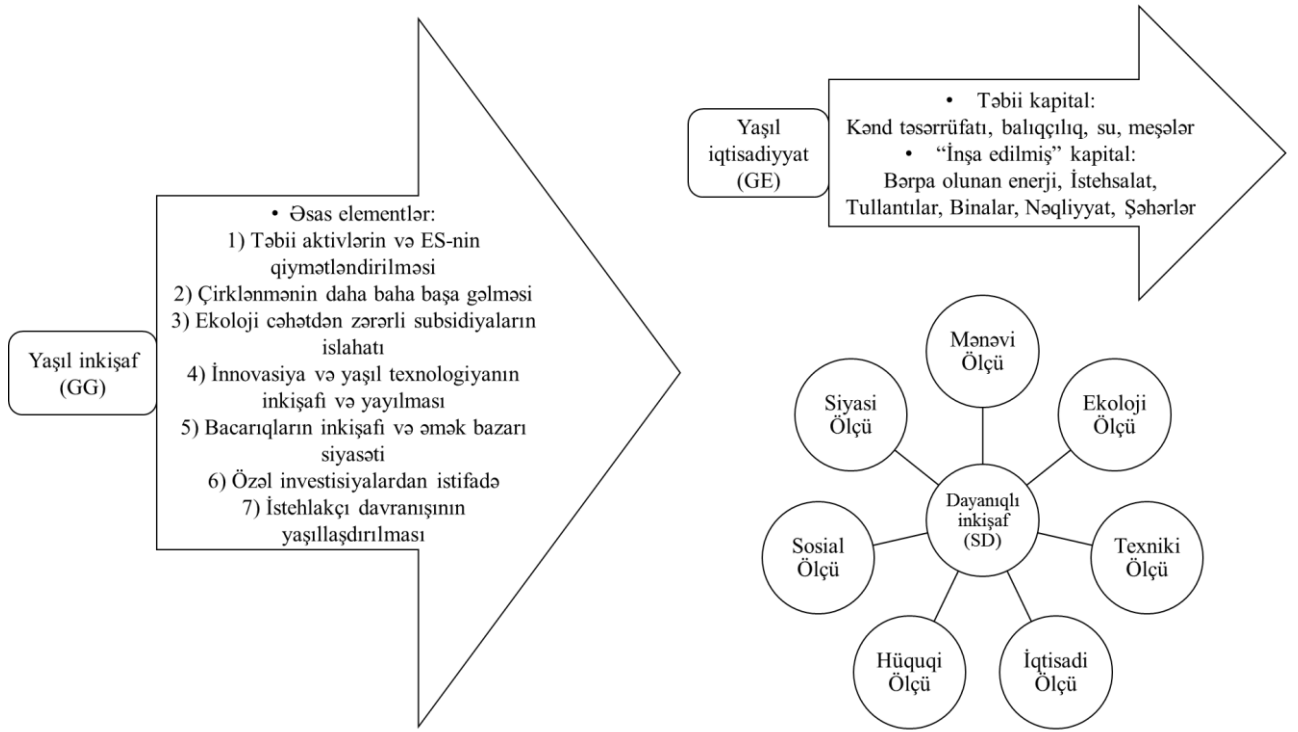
Yaşıl inkişaf (GG)

• Əsas elementlər:
1) Təbii aktivlərin və ES-nin qiymətləndirilməsi
2) Çirklənmənin daha baha başa gəlməsi
3) Ekoloji cəhətdən zərərli subsidiyaların islahatı
4) İnnovasiya və yaşıl texnologiyanın inkişafı və yayılması
5) Bacarıqların inkişafı və əmək bazarı siyasəti
6) Özəl investisiyalardan istifadə
7) İstehlakçı davranışının yaşıllaşdırılması

Yaşıl iqtisadiyyat (GE)

• Təbii kapital:
Kənd təsərrüfatı, balıqçılıq, su, meşələr
• "İnşa edilmiş" kapital:
Bərpa olunan enerji, İstehsalat, Tullantılar, Binalar, Nəqliyyat, Şəhərlər

Mənəvi Ölçü

Siyasi Ölçü

Ekoloji Ölçü

Dayanıqlı inkişaf (SD)

Sosial Ölçü

Texniki Ölçü

Hüquqi Ölçü

İqtisadi Ölçü